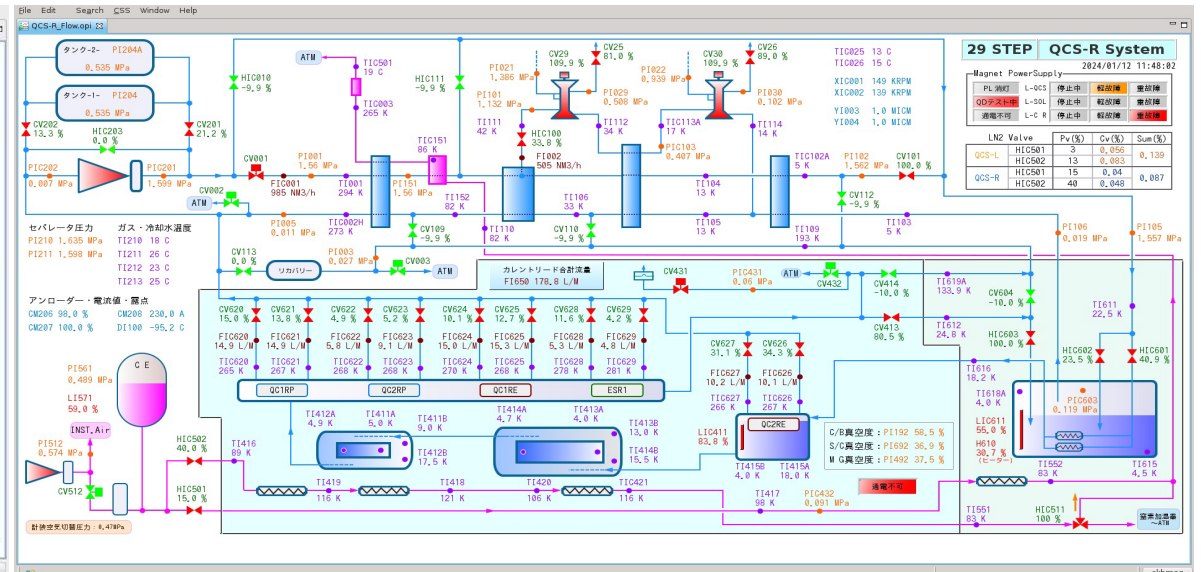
File Edit Search CSS Window Help

QCS-R_Flow.opi

29 STEP  QCS-R System
2024/01/12 11:48:02

タンク-2- PI204A 0.535 MPa
タンク-1- PI204 0.535 MPa

CV202 13.3 %
HIC203 0.0 %
CV201 21.2 %
PIC202 0.007 MPa
PIC201 1.599 MPa
CV001
FIC001 985 NM3/h
PI001 1.56 MPa
TI001 294 K
TIC002H 273 K
PI005 0.011 MPa
PI003 0.027 MPa
CV002
ATM
HIC010 -9.9 %
ATM
TIC501 19 C
TIC003 265 K
HIC111 -9.9 %
TIC151 86 K
PI151 1.56 MPa
TI152 82 K
CV109 -9.9 %
CV113 0.0 %
リカバリー
CV003
ATM

PI021 1.386 MPa
PI101 1.132 MPa
TI111 42 K
CV29 109.9 %
CV25 81.0 %
PI029 0.508 MPa
TI112 34 K
HIC100 33.8 %
FI002 505 NM3/h
TI110 82 K
TI106 33 K
CV110 -9.9 %
PI022 0.939 MPa
CV30 109.9 %
CV26 89.0 %
PI030 0.102 MPa
TIC113A 17 K
TI114 14 K
PIC103 0.407 MPa
TI104 13 K
TI105 13 K
TIC102A 5 K
PI102 1.562 MPa
CV101 100.0 %
CV112 -9.9 %
TI109 193 K
TI103 5 K

TIC025 13 C
TIC026 15 C
XIC001 149 KRPM
XIC002 139 KRPM
YI003 1.0 MICM
YI004 1.0 MICM

Magnet PowerSupply
| PL 消灯 | L-QCS | 停止中 | 軽故障 | 重故障 |
| QDテスト中 | L-SOL | 停止中 | 軽故障 | 重故障 |
| 通電不可 | L-C R | 停止中 | 軽故障 | 重故障 |

LN2 Valve
| | | Pv(%) | Cv(%) | Sum(%) |
|---|---|---|---|---|
| QCS-L | HIC501 | 3 | 0.056 | 0.139 |
| | HIC502 | 13 | 0.083 | |
| QCS-R | HIC501 | 15 | 0.04 | 0.087 |
| | HIC502 | 40 | 0.048 | |

セパレータ圧力
PI210 1.635 MPa
PI211 1.598 MPa
ガス・冷却水温度
TI210 18 C
TI211 26 C
TI212 23 C
TI213 25 C

アンローダー・電流値・露点
CM206 98.0 %
CM207 100.0 %
CM208 230.0 A
DI100 -95.2 C

カレントリード合計流量
FI650 178.8 L/M

CV431
PIC431 0.06 MPa
ATM
CV432
CV414 -10.0 %
CV413 80.5 %
TI619A 133.9 K
TI612 24.8 K
CV604 -10.0 %
HIC603 100.0 %
PI106 0.019 MPa
PI105 1.557 MPa
TI611 22.5 K

CV620 15.0 %
CV621 13.8 %
CV622 4.9 %
CV623 5.2 %
CV624 10.1 %
CV625 12.7 %
CV628 11.6 %
CV629 4.2 %
FIC620 14.9 L/M
FIC621 14.9 L/M
FIC622 5.8 L/M
FIC623 9.1 L/M
FIC624 15.0 L/M
FIC625 15.3 L/M
FIC628 5.3 L/M
FIC629 4.8 L/M
TIC620 265 K
TIC621 267 K
TIC622 268 K
TIC623 268 K
TIC624 270 K
TIC625 268 K
TIC628 278 K
TIC629 281 K
QC1RP QC2RP QC1RE ESR1

CV627 31.1 %
CV626 34.3 %
FIC627 10.2 L/M
FIC626 10.1 L/M
TIC627 266 K
TIC626 267 K
QC2RE
LIC411 83.8 %
TI415B 4.0 K
TI415A 18.0 K
TI417 98 K
PIC432 0.091 MPa
通電不可

C/B真空度：PI192 58.5 %
S/C真空度：PI692 36.9 %
M G真空度：PI492 37.5 %

TI616 18.2 K
TI618A 4.0 K
LIC611 55.0 %
H610 30.7 % (ヒーター)
PIC603 0.119 MPa
HIC602 23.5 %
HIC601 40.9 %
TI552 83 K
TI615 4.5 K
TI551 83 K
HIC511 100 %
窒素加温器 ~ATM

C E
PI561 0.489 MPa
LI571 59.0 %
INST.Air
PI512 0.574 MPa
CV512
計装空気切替圧力：0.47MPa
HIC502 40.0 %
HIC501 15.0 %
TI416 89 K
TI419 116 K
TI418 121 K
TI420 106 K
TIC421 116 K
TI412A 4.9 K
TI411A 5.0 K
TI411B 9.0 K
TI412B 17.5 K
TI414A 4.7 K
TI413A 4.0 K
TI413B 13.0 K
TI414B 15.5 K